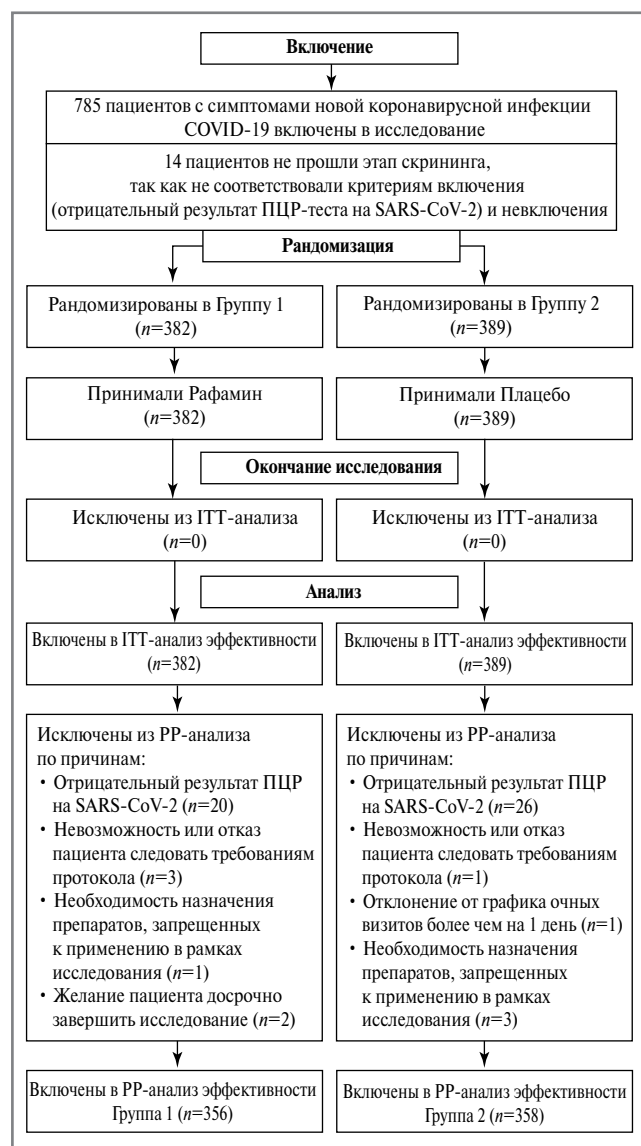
Включение

785 пациентов с симптомами новой коронавирусной инфекции COVID-19 включены в исследование

14 пациентов не прошли этап скрининга, так как не соответствовали критериям включения (отрицательный результат ПЦР-теста на SARS-CoV-2) и невключения

Рандомизация

Рандомизированы в Группу 1 ($n$=382)

Рандомизированы в Группу 2 ($n$=389)

Принимали Рафамин ($n$=382)

Принимали Плацебо ($n$=389)

Окончание исследования

Исключены из ITT-анализа ($n$=0)

Исключены из ITT-анализа ($n$=0)

Анализ

Включены в ITT-анализ эффективности ($n$=382)

Включены в ITT-анализ эффективности ($n$=389)

Исключены из PP-анализа по причинам:
• Отрицательный результат ПЦР на SARS-CoV-2 ($n$=20)
• Невозможность или отказ пациента следовать требованиям протокола ($n$=3)
• Необходимость назначения препаратов, запрещенных к применению в рамках исследования ($n$=1)
• Желание пациента досрочно завершить исследование ($n$=2)

Исключены из PP-анализа по причинам:
• Отрицательный результат ПЦР на SARS-CoV-2 ($n$=26)
• Невозможность или отказ пациента следовать требованиям протокола ($n$=1)
• Отклонение от графика очных визитов более чем на 1 день ($n$=1)
• Необходимость назначения препаратов, запрещенных к применению в рамках исследования ($n$=3)

Включены в PP-анализ эффективности Группа 1 ($n$=356)

Включены в PP-анализ эффективности Группа 2 ($n$=358)